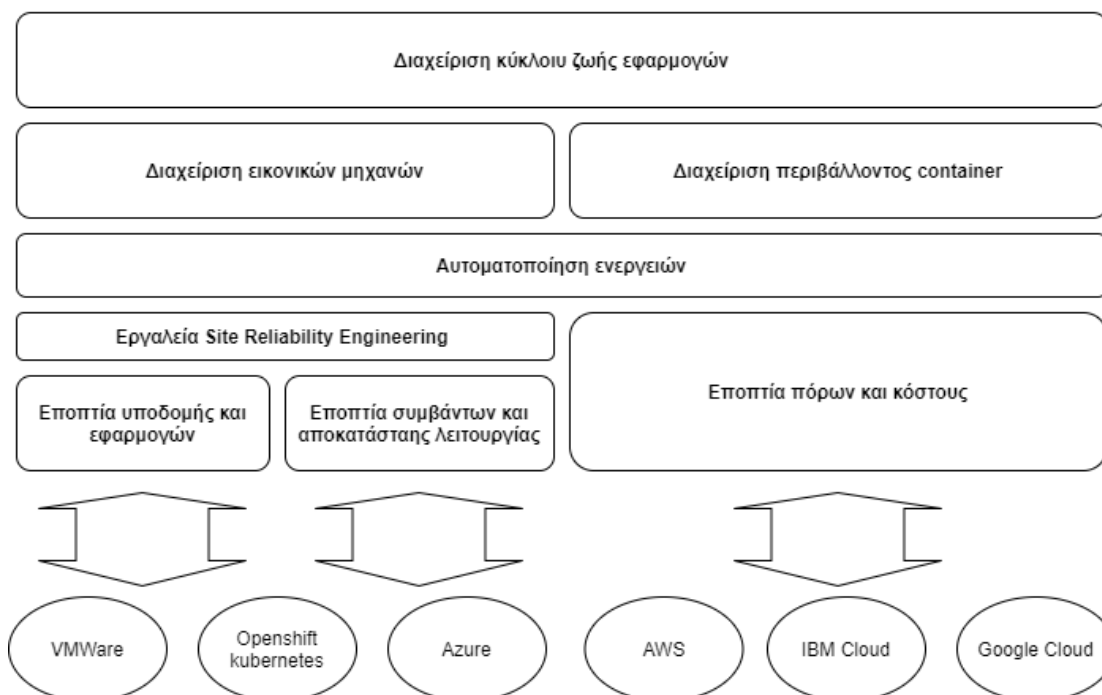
Διαχείριση κύκλοιυ ζωής εφαρμογών

Διαχείριση εικονικών μηχανών

Διαχείριση περιβάλλοντος container

Αυτοματοποίηση ενεργειών

Εργαλεία Site Reliability Engineering

Εποπτία υποδομής και εφαρμογών

Εποπτία συμβάντων και αποκατάστασης λειτουργίας

Εποπτία πόρων και κόστους

VMWare

Openshift kubernetes

Azure

AWS

IBM Cloud

Google Cloud